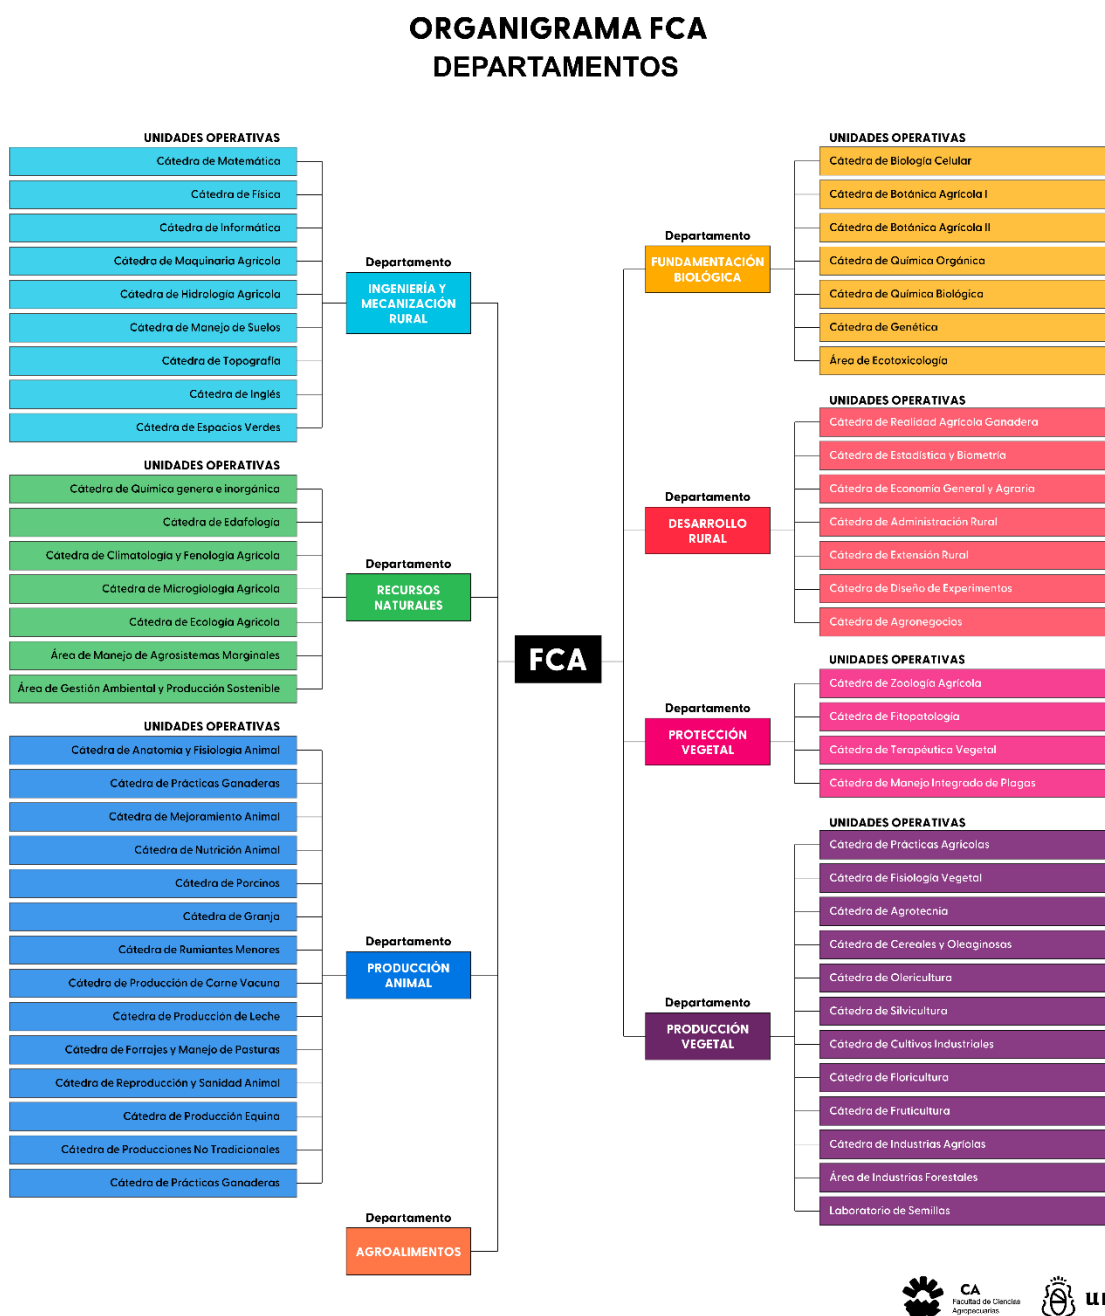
ORGANIGRAMA FCA
DEPARTAMENTOS

UNIDADES OPERATIVAS
Cátedra de Matemática
Cátedra de Física
Cátedra de Informática
Cátedra de Maquinaria Agrícola
Cátedra de Hidrología Agrícola
Cátedra de Manejo de Suelos
Cátedra de Topografía
Cátedra de Inglés
Cátedra de Espacios Verdes

Departamento
INGENIERÍA Y MECANIZACIÓN RURAL

UNIDADES OPERATIVAS
Cátedra de Química genera e inorgánica
Cátedra de Edafología
Cátedra de Climatología y Fenología Agrícola
Cátedra de Microgiología Agrícola
Cátedra de Ecología Agrícola
Área de Manejo de Agrosistemas Marginales
Área de Gestión Ambiental y Producción Sostenible

Departamento
RECURSOS NATURALES

UNIDADES OPERATIVAS
Catedra de Anatomía y Fisiología Animal
Cátedra de Prácticas Ganaderas
Cátedra de Mejoramiento Animal
Cátedra de Nutrición Animal
Cátedra de Porcinos
Cátedra de Granja
Cátedra de Rumiantes Menores
Cátedra de Producción de Carne Vacuna
Catedra de Producción de Leche
Cátedra de Forrajes y Manejo de Pasturas
Cátedra de Reproducción y Sanidad Animal
Cátedra de Producción Equina
Cátedra de Producciones No Tradicionales
Cátedra de Prácticas Ganaderas

Departamento
PRODUCCIÓN ANIMAL

Departamento
AGROALIMENTOS

FCA

UNIDADES OPERATIVAS
Cátedra de Biología Celular
Cátedra de Botánica Agrícola I
Cátedra de Botánica Agrícola II
Cátedra de Química Orgánica
Cátedra de Química Biológica
Cátedra de Genética
Área de Ecotoxicología

Departamento
FUNDAMENTACIÓN BIOLÓGICA

UNIDADES OPERATIVAS
Cátedra de Realidad Agrícola Ganadera
Cátedra de Estadística y Biometría
Cátedra de Economía General y Agraria
Cátedra de Administración Rural
Cátedra de Extensión Rural
Cátedra de Diseño de Experimentos
Cátedra de Agronegocios

Departamento
DESARROLLO RURAL

UNIDADES OPERATIVAS
Cátedra de Zoología Agrícola
Cátedra de Fitopatología
Cátedra de Terapéutica Vegetal
Cátedra de Manejo Integrado de Plagas

Departamento
PROTECCIÓN VEGETAL

UNIDADES OPERATIVAS
Catedra de Prácticas Agrícolas
Cátedra de Fisiología Vegetal
Cátedra de Agrotecnia
Cátedra de Cereales y Oleaginosas
Cátedra de Olericultura
Cátedra de Silvicultura
Cátedra de Cultivos Industriales
Catedra de Floricultura
Cátedra de Fruticultura
Cátedra de Industrias Agrícolas
Área de Industrias Forestales
Laboratorio de Semillas

Departamento
PRODUCCIÓN VEGETAL

CA Facultad de Ciencias Agropecuarias
U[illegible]